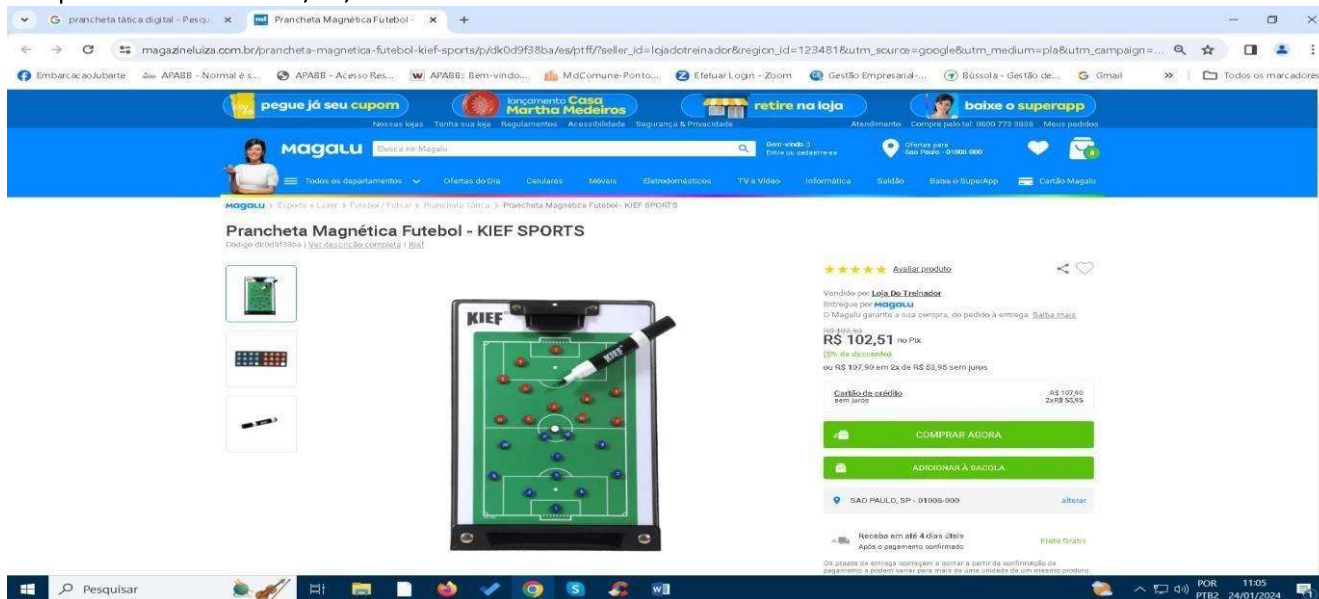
G prancheta tática digital - Pesqu ×
Prancheta Magnética Futebol - ×
+

magazineluiza.com.br/prancheta-magnetica-futebol-kief-sports/p/dk0d9f38ba/es/ptff/?seller_id=lojadotreinador&region_id=123481&utm_source=google&utm_medium=pla&utm_campaign=...

EmbarcacaoJubarte | APABB - Normal é s... | APABB - Acesso Res... | APABB: Bem-vindo... | MdComune-Ponto... | Efetuar Login - Zoom | Gestão Empresarial -... | Bússola - Gestão de... | Gmail | » | Todos os marcadores

pegue já seu cupom | lançamento Casa Martha Medeiros | retire na loja | baixe o superapp

Nossas lojas | Tenha sua loja | Regulamentos | Acessibilidade | Segurança & Privacidade | Atendimento | Compre pelo tel: 0800 773 3838 | Meus pedidos

Magalu | Busca no Magalu | Bem-vindo :) Entre ou cadastre-se | Ofertas para São Paulo - 01000-000

Todos os departamentos | Ofertas do Dia | Celulares | Móveis | Eletrodomésticos | TV e Vídeo | Informática | Saldão | Baixe o SuperApp | Cartão Magalu

Magalu > Esporte e Lazer > Futebol / Futsal > Prancheta Tática > Prancheta Magnética Futebol - KIEF SPORTS

Prancheta Magnética Futebol - KIEF SPORTS
Código dk0d9f38ba | Ver descrição completa | Kief

KIEF

Avaliar produto

Vendido por Loja Do Treinador
Entregue por Magalu
O Magalu garante a sua compra, do pedido à entrega. Saiba mais

R$ 107,90
R$ 102,51 no Pix
(5% de desconto)
ou R$ 107,90 em 2x de R$ 53,95 sem juros

Cartão de crédito sem juros | R$ 107,90 2x R$ 53,95

COMPRAR AGORA
ADICIONAR À SACOLA

SÃO PAULO, SP - 01000-000 | alterar

Receba em até 4 dias úteis
Após o pagamento confirmado | Frete Grátis

Os prazos de entrega começam a contar a partir da confirmação de pagamento e podem variar para mais de uma unidade de um mesmo produto.

Pesquisar

POR PTB2 11:05 24/01/2024